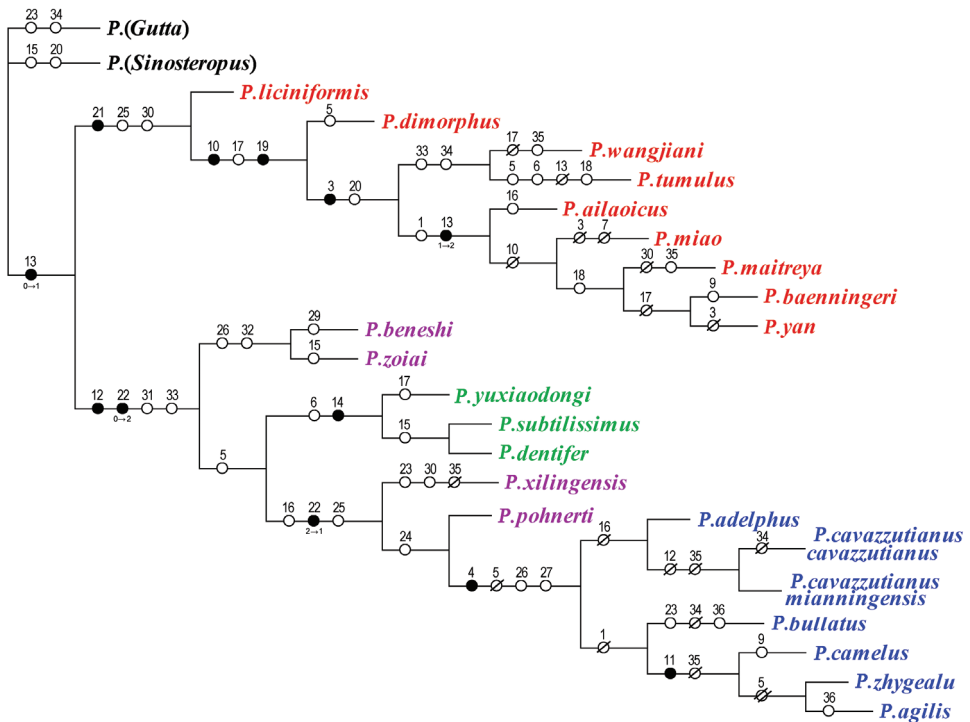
23 34 P.(Gutta)
15 20 P.(Sinosteropus)
21 25 30
P.liciniformis
10 17 19
5 P.dimorphus
3 20
33 34
17 35 P.wangjiani
5 6 13 18 P.tumulus
16 P. ailaoicus
1 13 $1\to2$
10
3 7 P.miao
18
30 35 P.maitreya
17
9 P.baenningeri
3 P.yan
13 $0\to1$
26 32
29 P.beneshi
15 P.zoiai
12 22 31 33 $0\to2$
6 14
17 P.yuxiaodongi
15 P.subtilissimus
P.dentifer
5
23 30 35 P.xilingensis
16 22 25 $2\to1$
24
P.pohnerti
16 P.adelphus
12 35
34 P.cavazzutianus cavazzutianus
P.cavazzutianus mianningensis
4 5 26 27
1
23 34 36 P.bullatus
11 35
9 P.camelus
5 P.zhygealu
36 P.agilis